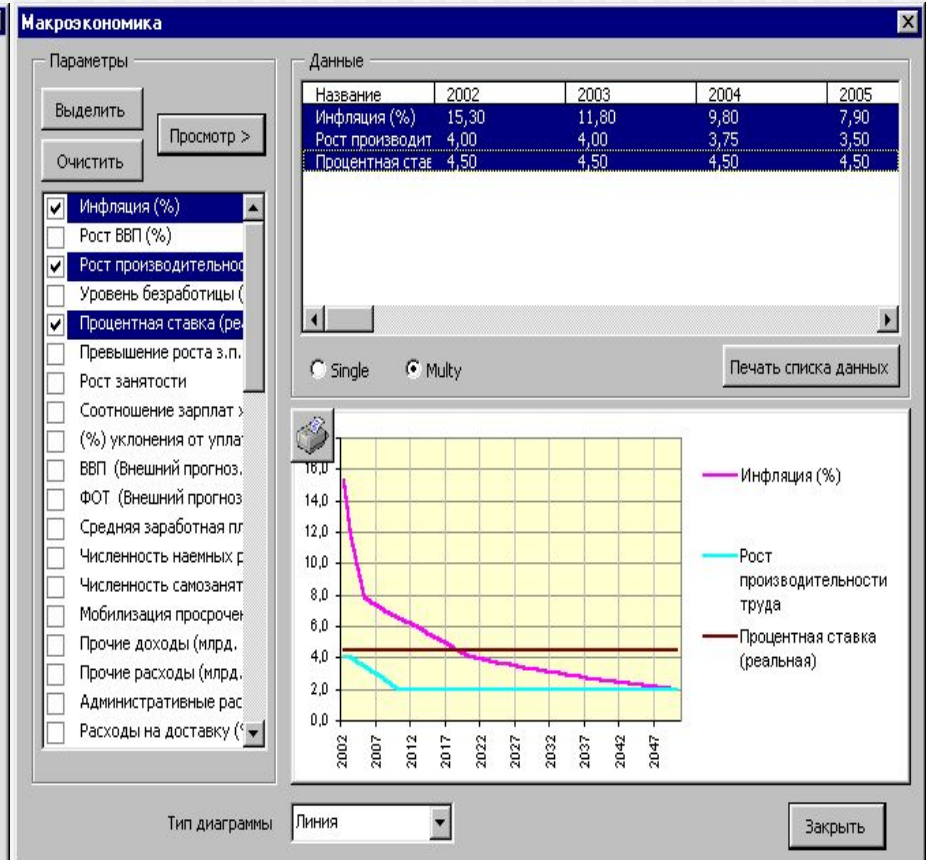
Макроэкономика

Параметры

Выделить

Просмотр >

Очистить

Инфляция (%)
Рост ВВП (%)
Рост производительнос
Уровень безработицы (
Процентная ставка (ре
Превышение роста з.п.
Рост занятости
Соотношение зарплат х
(%) уклонения от уплат
ВВП (Внешний прогноз.
ФОТ (Внешний прогноз
Средняя заработная пл
Численность наемных р
Численность самозанят
Мобилизация просрочен
Прочие доходы (млрд.
Прочие расходы (млрд.
Административные рас
Расходы на доставку (

Данные

| Название | 2002 | 2003 | 2004 | 2005 |
|---|---|---|---|---|
| Инфляция (%) | 15,30 | 11,80 | 9,80 | 7,90 |
| Рост производит | 4,00 | 4,00 | 3,75 | 3,50 |
| Процентная став | 4,50 | 4,50 | 4,50 | 4,50 |

Single Multy

Печать списка данных

16,0
14,0
12,0
10,0
8,0
6,0
4,0
2,0
0,0

2002 2007 2012 2017 2022 2027 2032 2037 2042 2047

Инфляция (%)
Рост производительности труда
Процентная ставка (реальная)

Тип диаграммы Линия

Закрыть